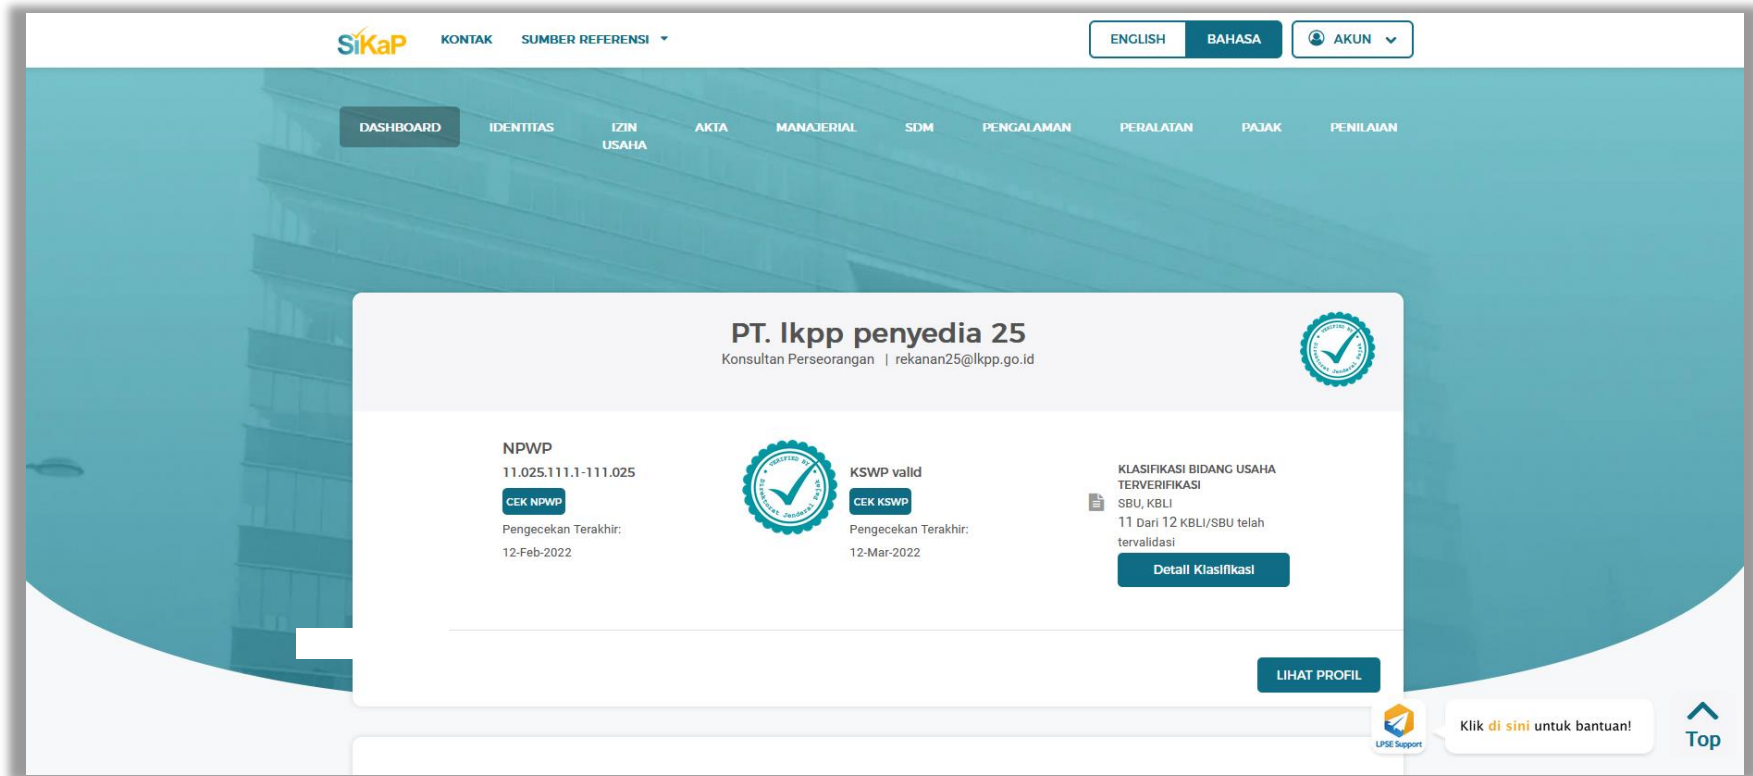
SiKaP KONTAK SUMBER REFERENSI ▾

ENGLISH BAHASA AKUN

DASHBOARD IDENTITAS IZIN USAHA AKTA MANAJERIAL SDM PENGALAMAN PERALATAN PAJAK PENILAIAN

PT. lkpp penyedia 25
Konsultan Perseorangan | rekanan25@lkpp.go.id

NPWP
11.025.111.1-111.025
CEK NPWP
Pengecekan Terakhir:
12-Feb-2022

KSWP valid
CEK KSWP
Pengecekan Terakhir:
12-Mar-2022

KLASIFIKASI BIDANG USAHA TERVERIFIKASI
SBU, KBLI
11 Dari 12 KBLI/SBU telah tervalidasi
Detail Klasifikasi

LIHAT PROFIL

LPSE Support
Klik di sini untuk bantuan!
Top